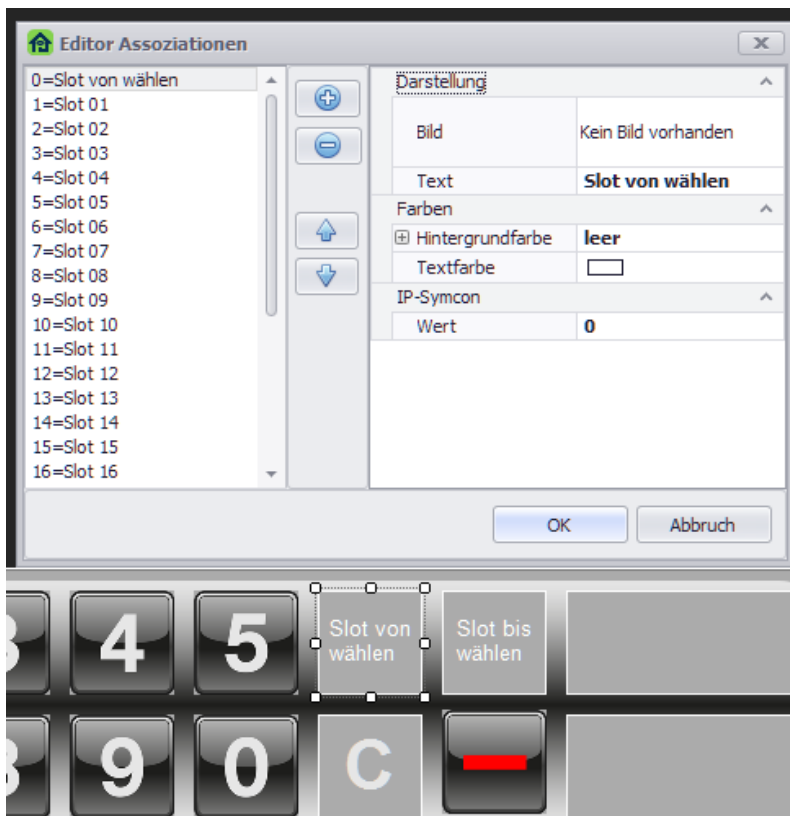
Editor Assoziationen

x

0=Slot von wählen
1=Slot 01
2=Slot 02
3=Slot 03
4=Slot 04
5=Slot 05
6=Slot 06
7=Slot 07
8=Slot 08
9=Slot 09
10=Slot 10
11=Slot 11
12=Slot 12
13=Slot 13
14=Slot 14
15=Slot 15
16=Slot 16

| Darstellung | |
|---|---|
| Bild | Kein Bild vorhanden |
| Text | **Slot von wählen** |
| Farben | |
| ⊞ Hintergrundfarbe | **leer** |
| Textfarbe | |
| IP-Symcon | |
| Wert | **0** |

OK

Abbruch

3 4 5 Slot von wählen Slot bis wählen

8 9 0 C